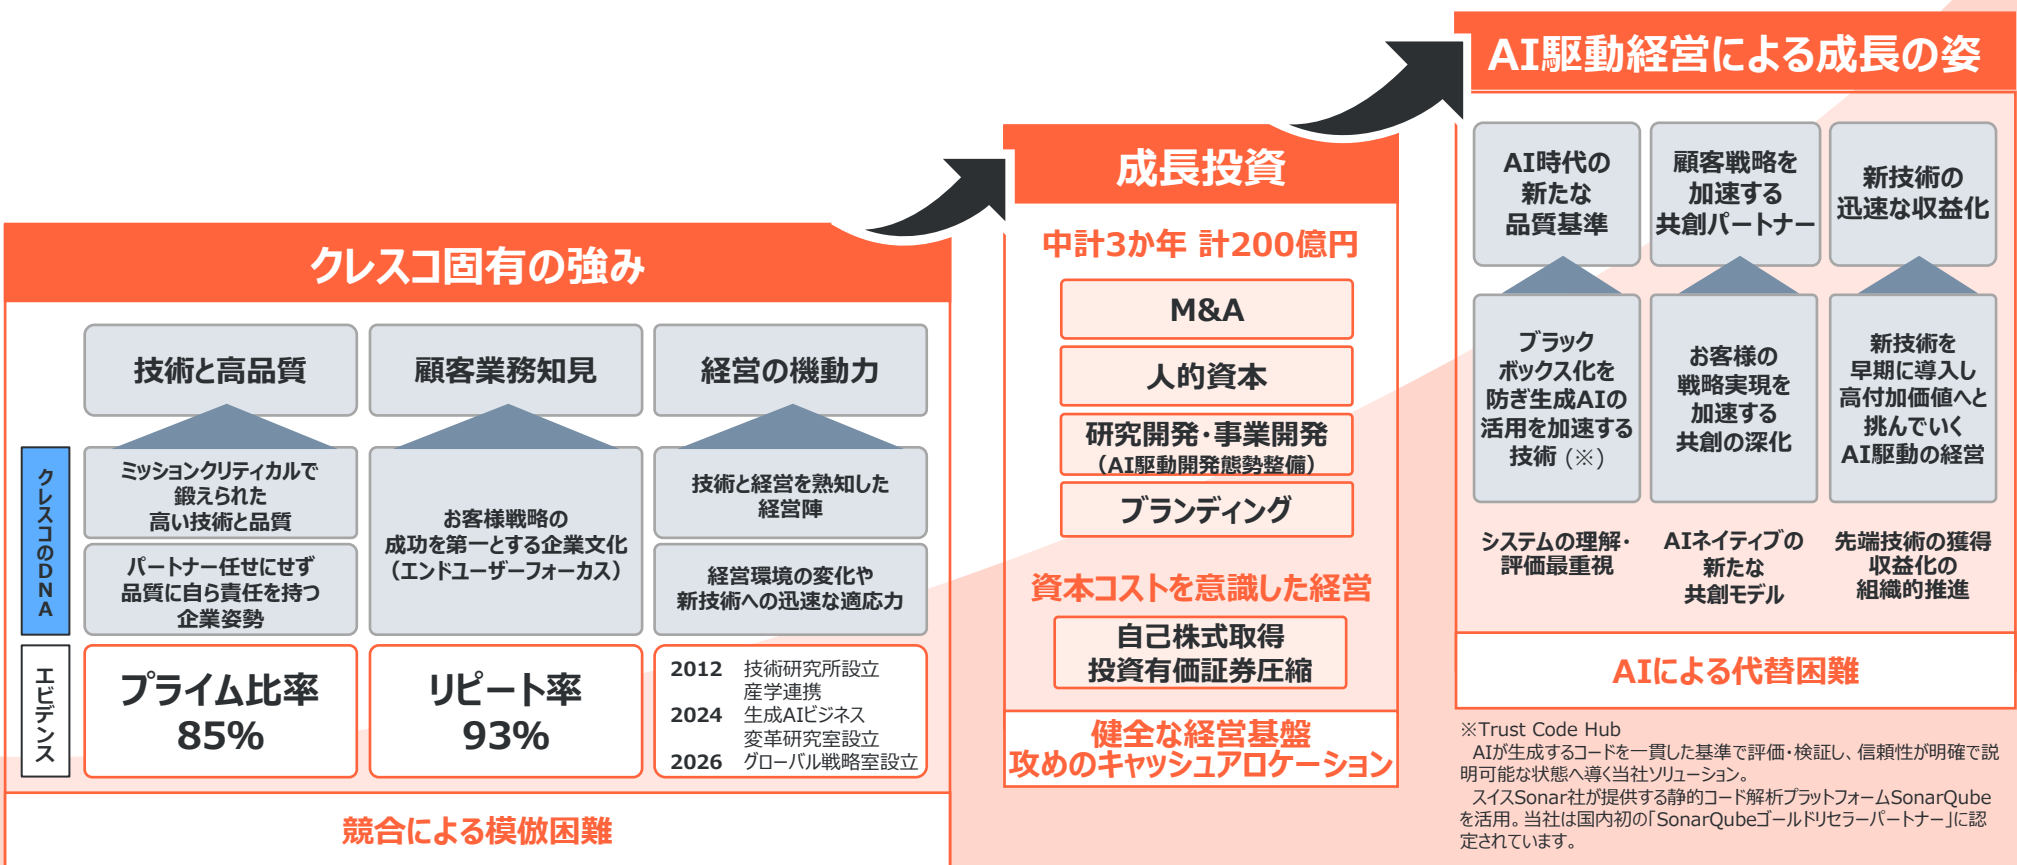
クレスコ固有の強み

技術と高品質

顧客業務知見

経営の機動力

クレスコのDNA

ミッションクリティカルで鍛えられた高い技術と品質

パートナー任せにせず品質に自ら責任を持つ企業姿勢

お客様戦略の成功を第一とする企業文化（エンドユーザーフォーカス）

技術と経営を熟知した経営陣

経営環境の変化や新技術への迅速な適応力

エビデンス

プライム比率 85%

リピート率 93%

2012 技術研究所設立 産学連携
2024 生成AIビジネス 変革研究室設立
2026 グローバル戦略室設立

競合による模倣困難

成長投資

中計3か年 計200億円

M&A

人的資本

研究開発･事業開発（AI駆動開発態勢整備）

ブランディング

資本コストを意識した経営

自己株式取得 投資有価証券圧縮

健全な経営基盤 攻めのキャッシュアロケーション

AI駆動経営による成長の姿

AI時代の新たな品質基準

顧客戦略を加速する共創パートナー

新技術の迅速な収益化

ブラックボックス化を防ぎ生成AIの活用を加速する技術（※）

お客様の戦略実現を加速する共創の深化

新技術を早期に導入し高付加価値へと挑んでいくAI駆動の経営

システムの理解･評価最重視

AIネイティブの新たな共創モデル

先端技術の獲得 収益化の組織的推進

AIによる代替困難

※Trust Code Hub
AIが生成するコードを一貫した基準で評価･検証し、信頼性が明確で説明可能な状態へ導く当社ソリューション。
スイスSonar社が提供する静的コード解析プラットフォームSonarQubeを活用。当社は国内初の「SonarQubeゴールドリセラーパートナー」に認定されています。